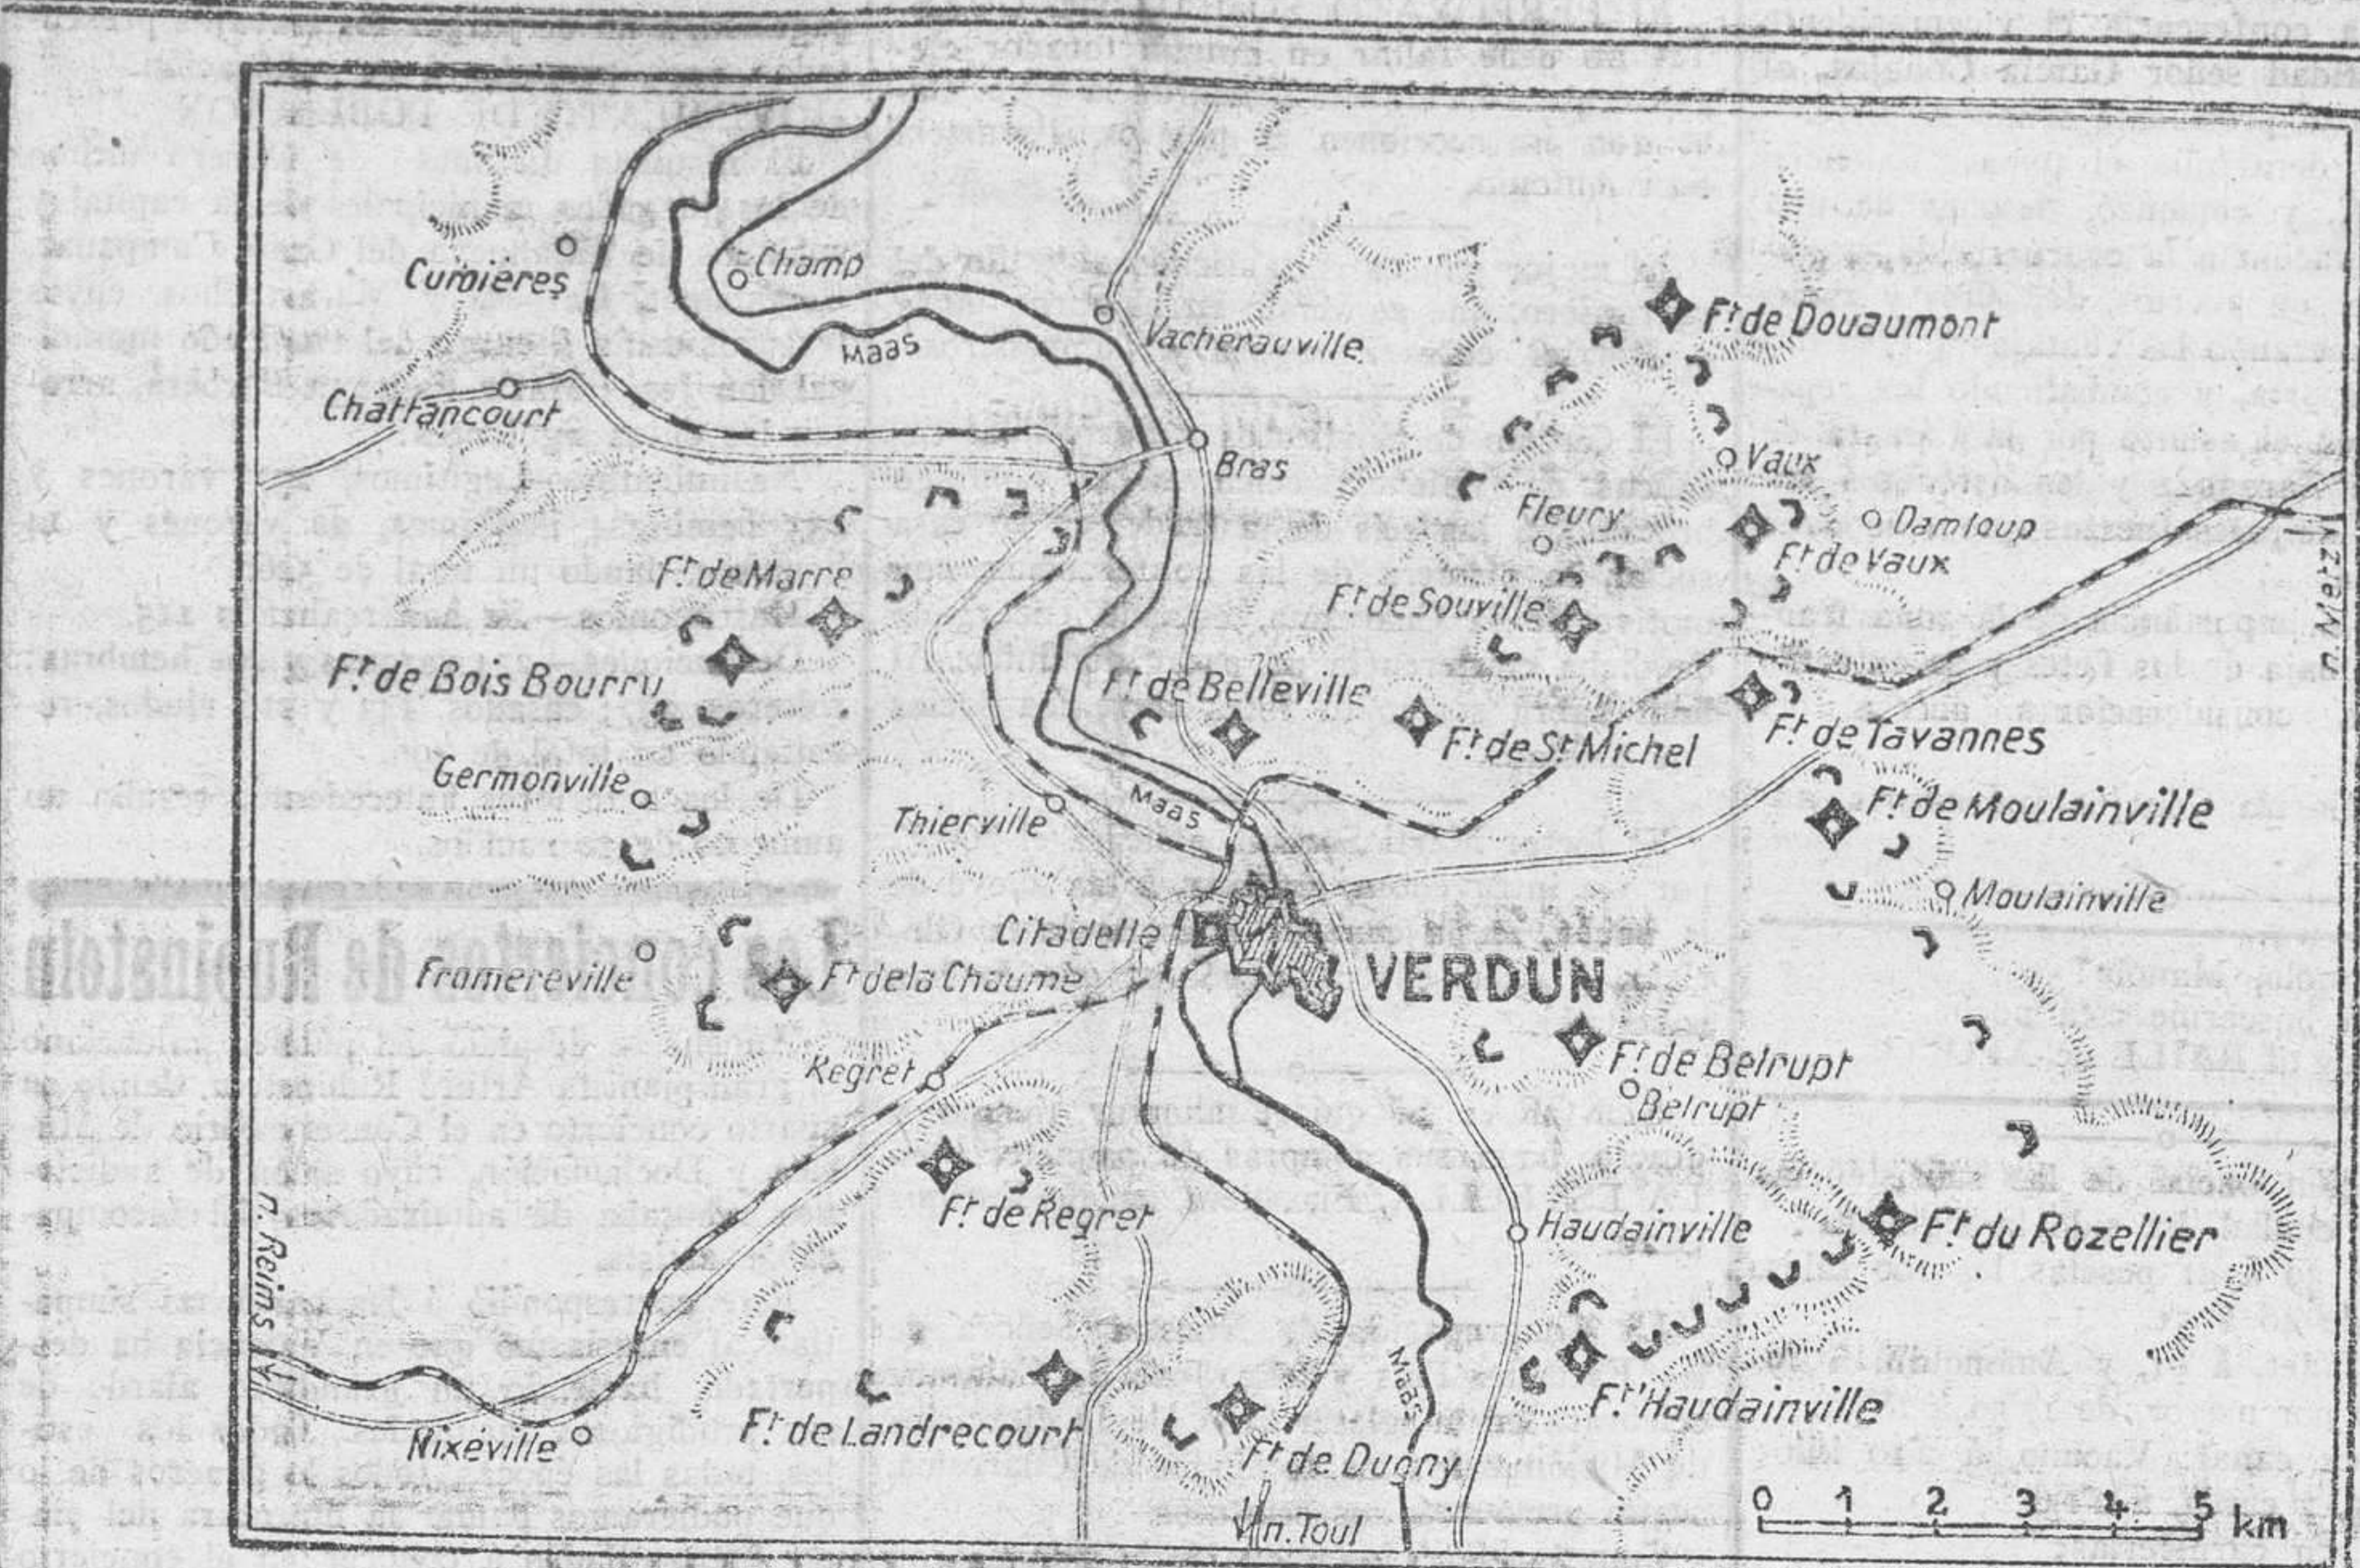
Cumières
Champ
Maas
Vacherauville
Ft de Douaumont
Chattancourt
Bras
Vaux
Fleury
Damloup
Ft de Vaux
Ft de Marre
Ft de Souville
Ft de Bois Bourru
Ft de Belleville
Ft de Tavannes
Ft de St Michel
Germonville
Maas
Thierville
Ft de Moulainville
Moulainville
Citadelle
VERDUN
Framereville
Ft de la Chaume
Ft de Belrupt
Regret
Belrupt
Ft de Regret
Haudainville
Ft du Rozellier
n. Reims
Maas
Ft Haudainville
Nixéville
Ft de Landrecourt
Ft de Dugny
n. Toul
n. Metz
0 1 2 3 4 5 km